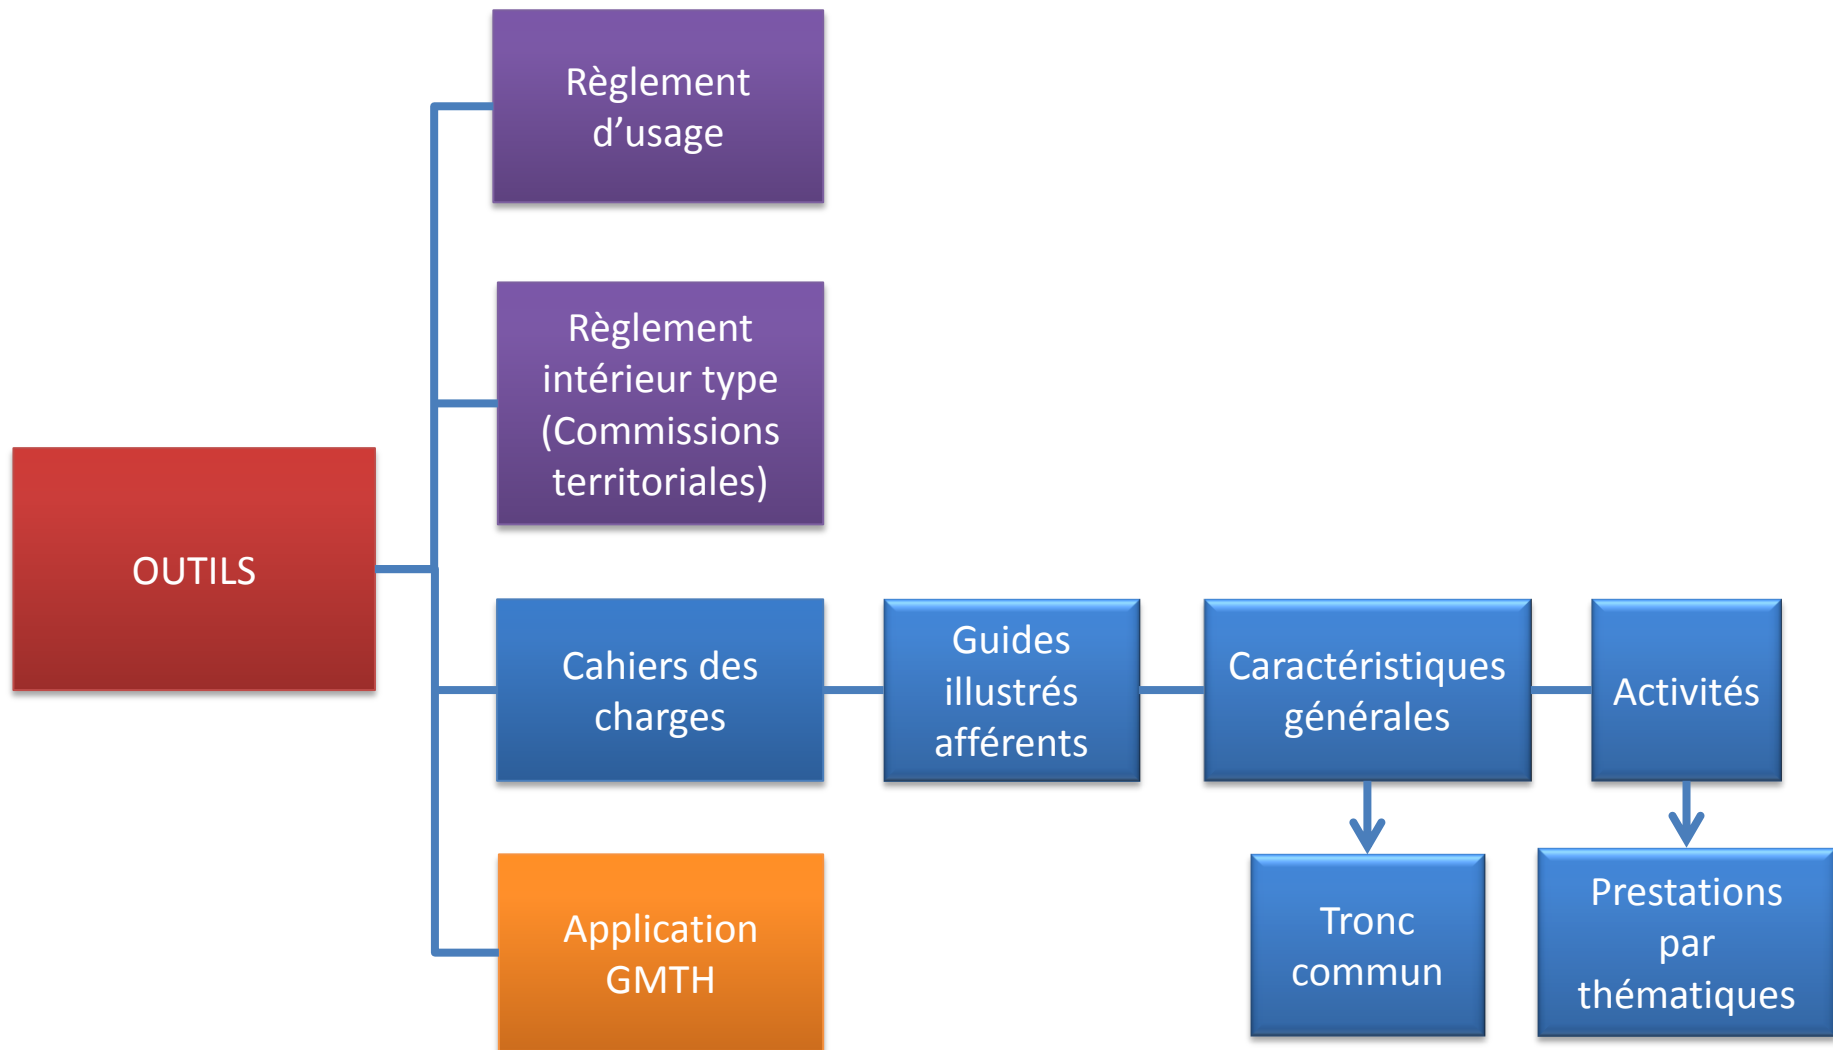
OUTILS

Règlement d’usage

Règlement intérieur type (Commissions territoriales)

Cahiers des charges

Guides illustrés afférents

Caractéristiques générales

Activités

Tronc commun

Prestations par thématiques

Application GMTH